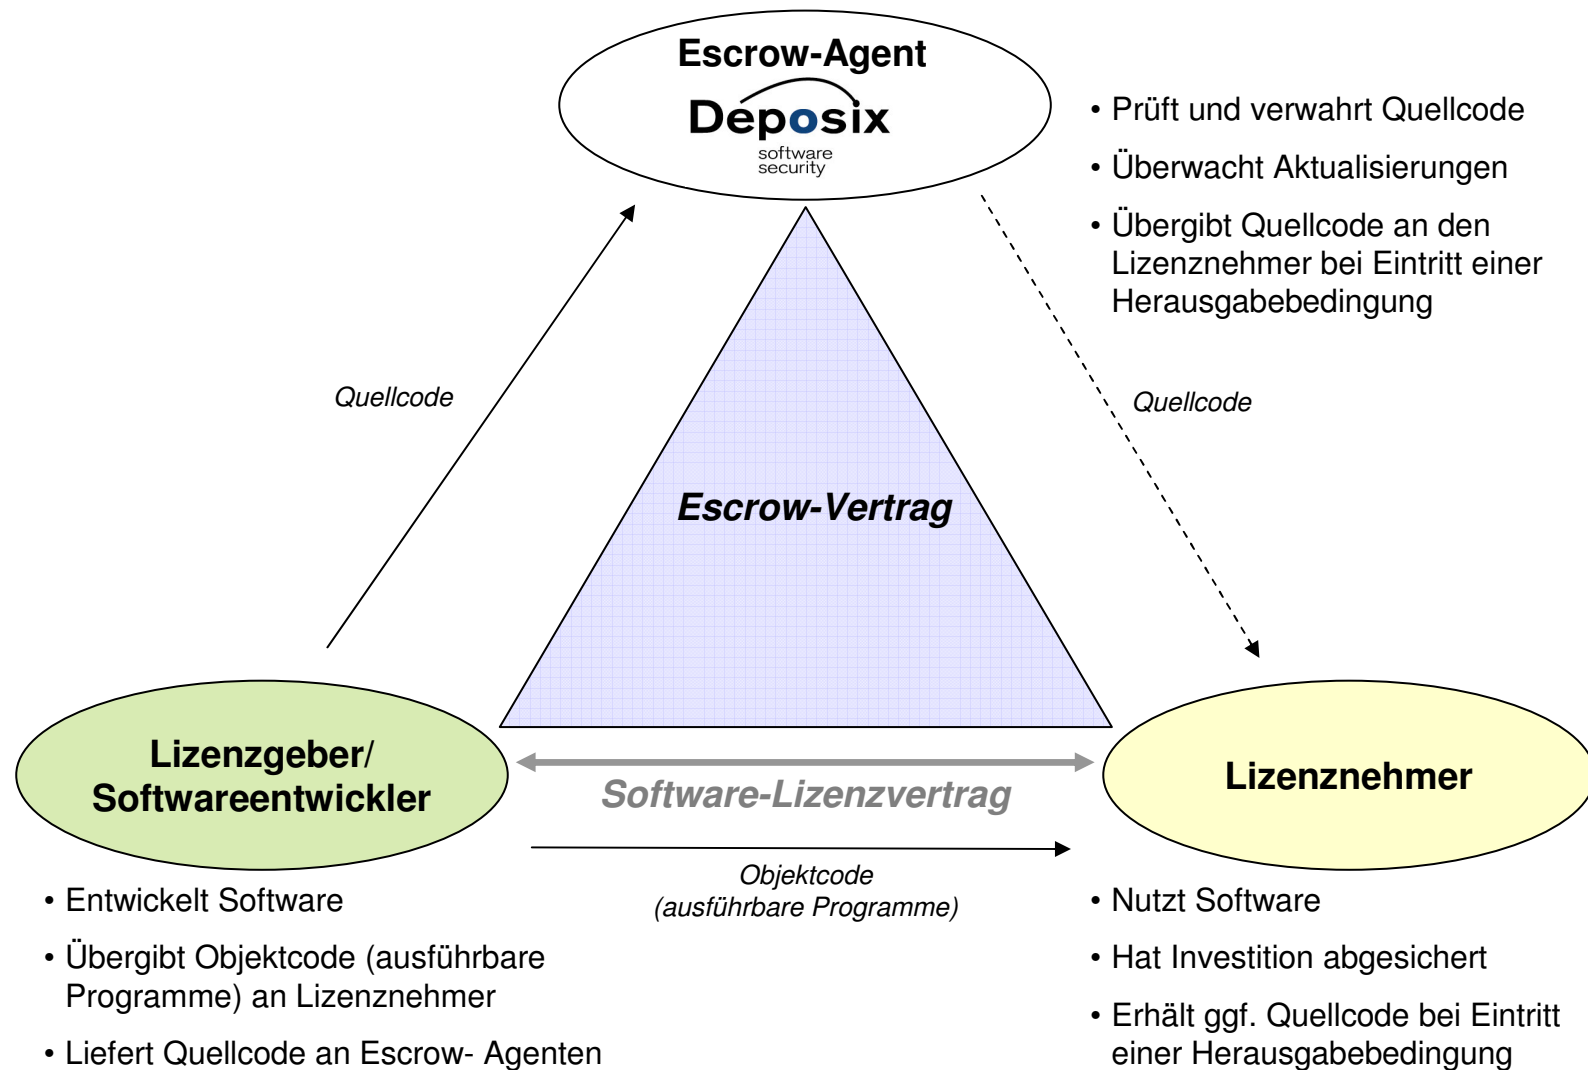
Escrow-Agent

Deposix
software security

• Prüft und verwahrt Quellcode

• Überwacht Aktualisierungen

• Übergibt Quellcode an den Lizenznehmer bei Eintritt einer Herausgabebedingung

Quellcode

Quellcode

Escrow-Vertrag

Lizenzgeber/ Softwareentwickler

Software-Lizenzvertrag

Lizenznehmer

Objektcode (ausführbare Programme)

• Entwickelt Software

• Übergibt Objektcode (ausführbare Programme) an Lizenznehmer

• Liefert Quellcode an Escrow- Agenten

• Nutzt Software

• Hat Investition abgesichert

• Erhält ggf. Quellcode bei Eintritt einer Herausgabebedingung